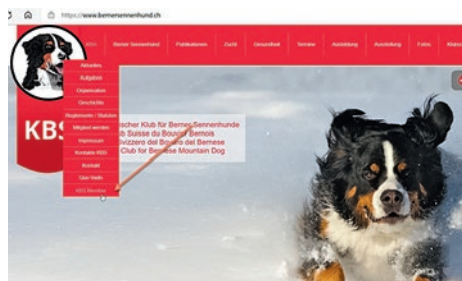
https://www.berner-sennenhund.ch

KBS

Berner Sennenhund
Publikationen
Zucht
Gesundheit
Termine
Ausbildung
Ausstellung
Fotos
Kleinan

Aktuelles
Aufgaben
Organisation
Geschichte
Reglemente / Statuten
Mitglied werden
Impressum
Kontakte KBS
Kontakt
Club Shop
KBS Member

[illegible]cher Klub für Berner Sennenhunde
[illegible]b Suisse du Bouvier Bernois
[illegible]vizzero del Bovaro del Bernese
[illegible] Club for Bernese Mountain Dog